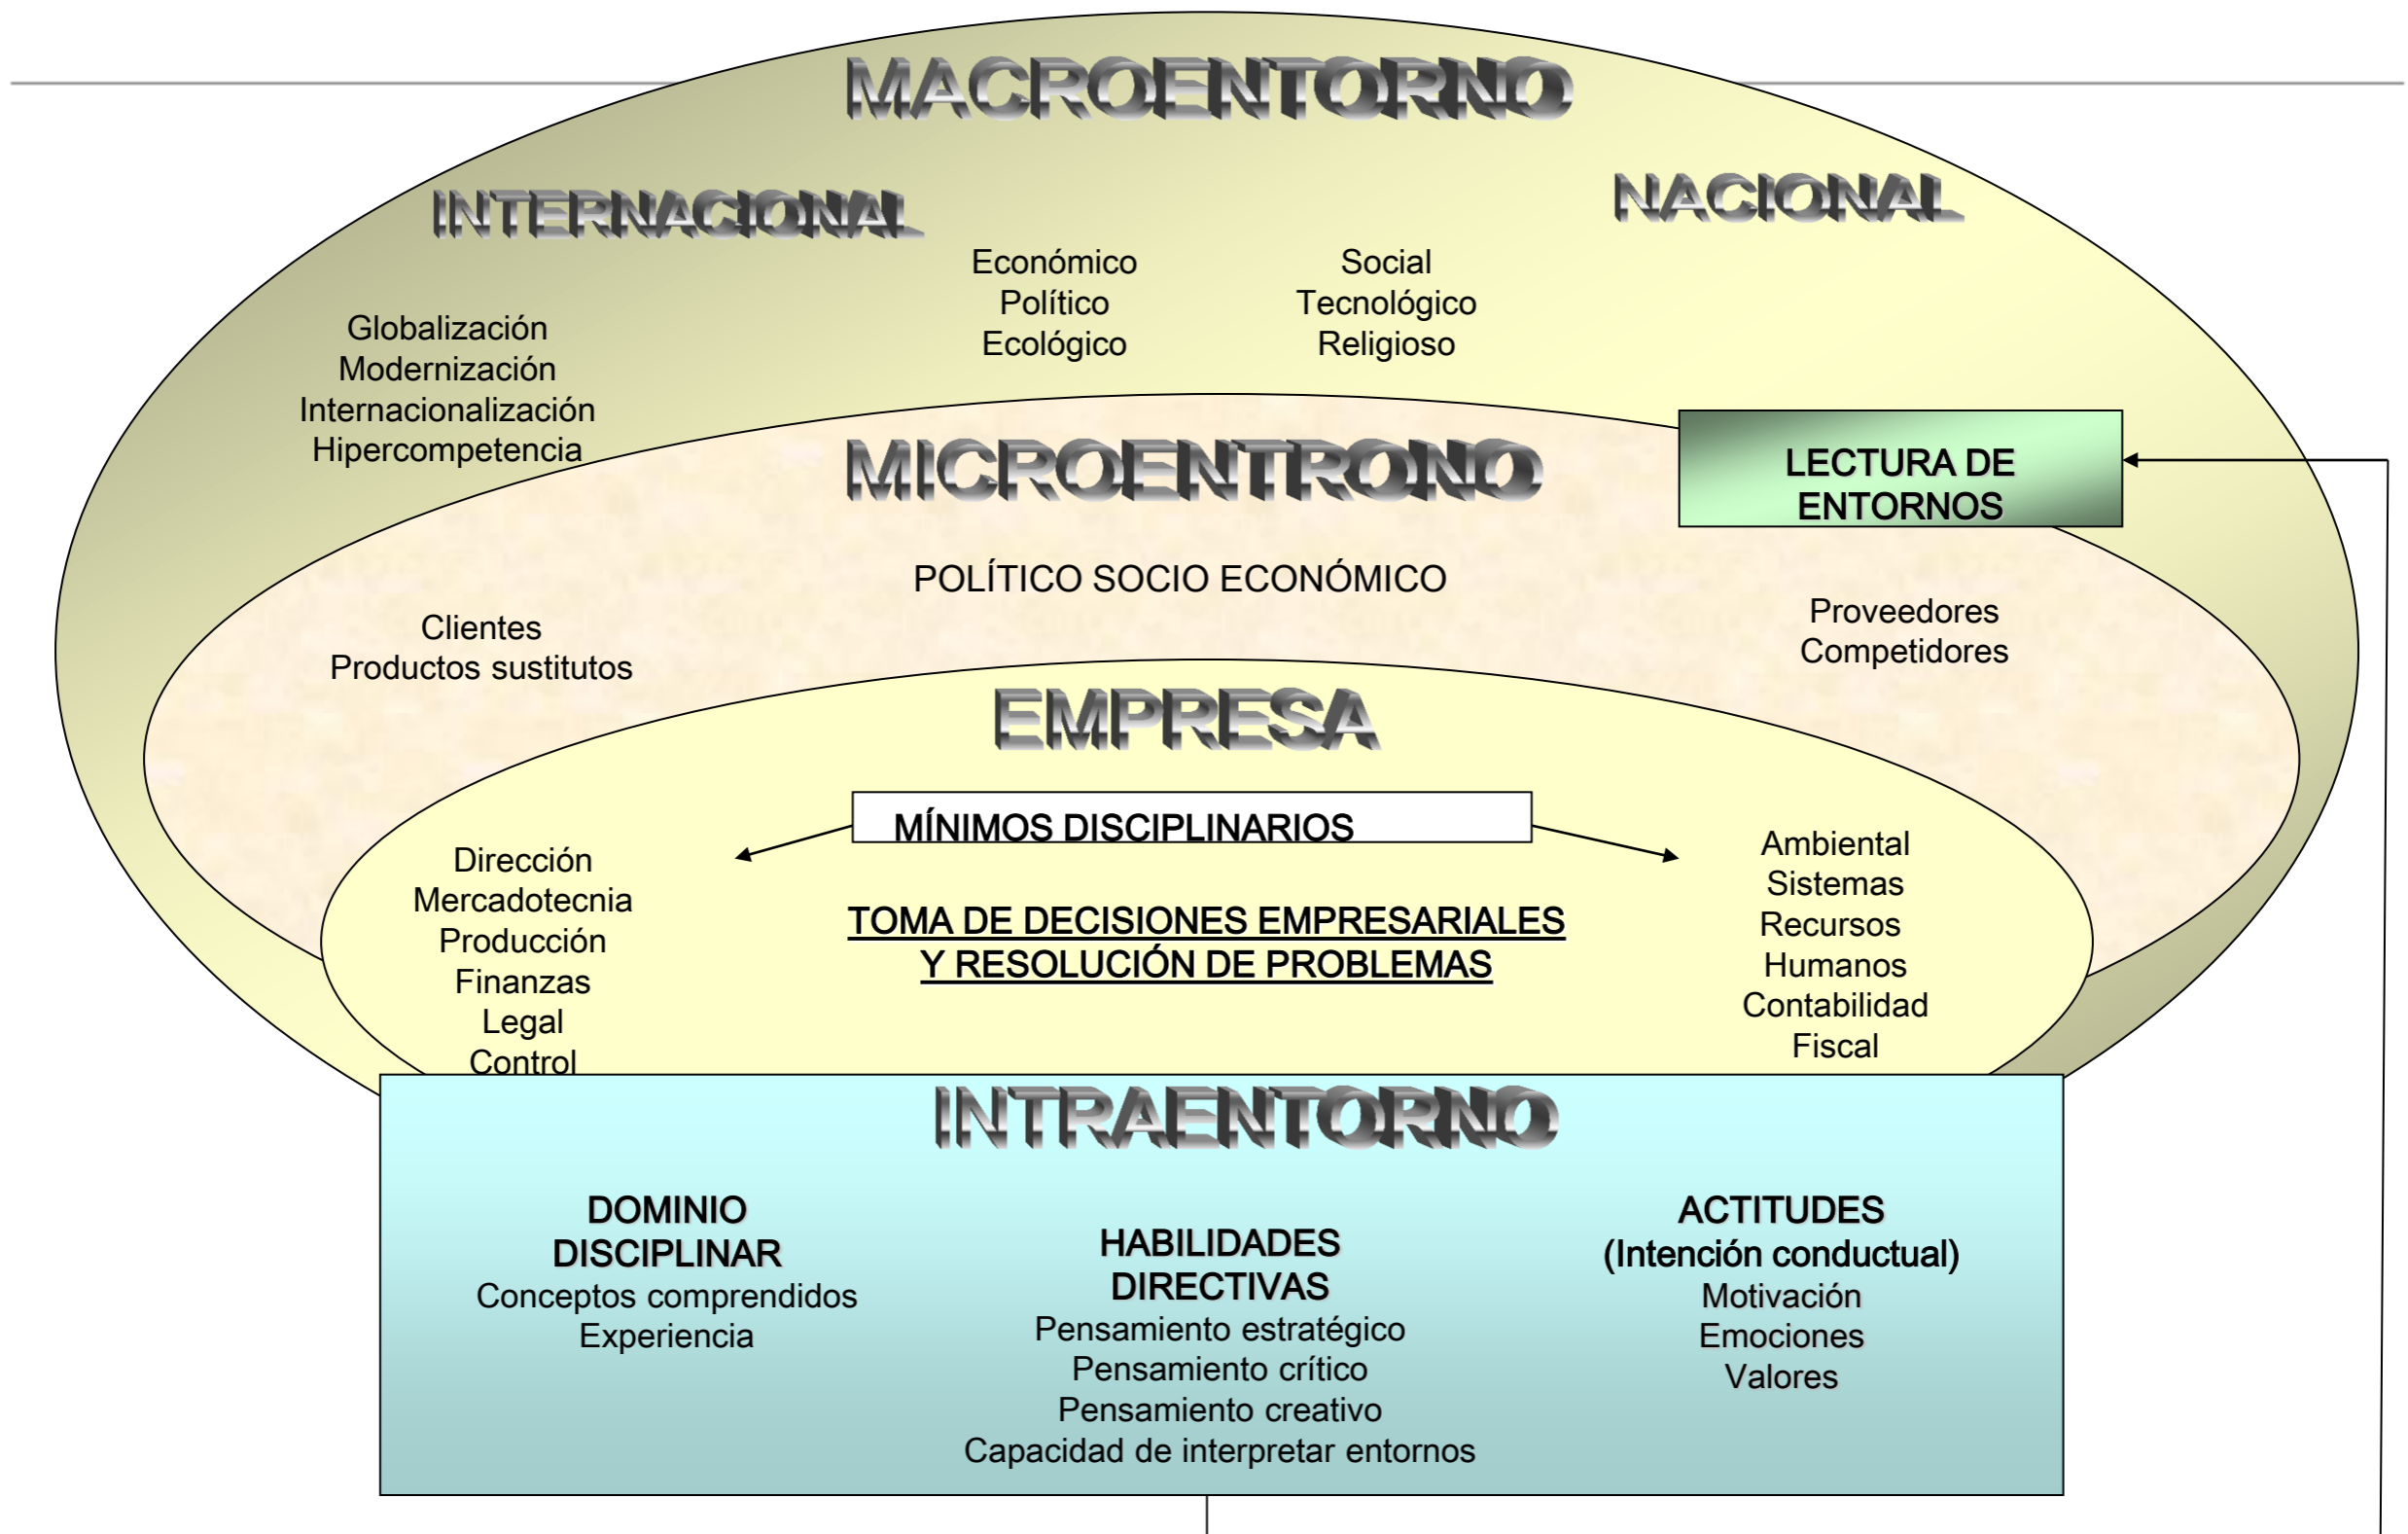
MACROENTORNO

INTERNACIONAL

NACIONAL

Económico
Político
Ecológico

Social
Tecnológico
Religioso

Globalización
Modernización
Internacionalización
Hipercompetencia

MICROENTRONO

LECTURA DE ENTORNOS

POLÍTICO SOCIO ECONÓMICO

Clientes
Productos sustitutos

Proveedores
Competidores

EMPRESA

MÍNIMOS DISCIPLINARIOS

Dirección
Mercadotecnia
Producción
Finanzas
Legal
Control

TOMA DE DECISIONES EMPRESARIALES Y RESOLUCIÓN DE PROBLEMAS

Ambiental
Sistemas
Recursos
Humanos
Contabilidad
Fiscal

INTRAENTORNO

DOMINIO DISCIPLINAR
Conceptos comprendidos
Experiencia

HABILIDADES DIRECTIVAS
Pensamiento estratégico
Pensamiento crítico
Pensamiento creativo
Capacidad de interpretar entornos

ACTITUDES
(Intención conductual)
Motivación
Emociones
Valores